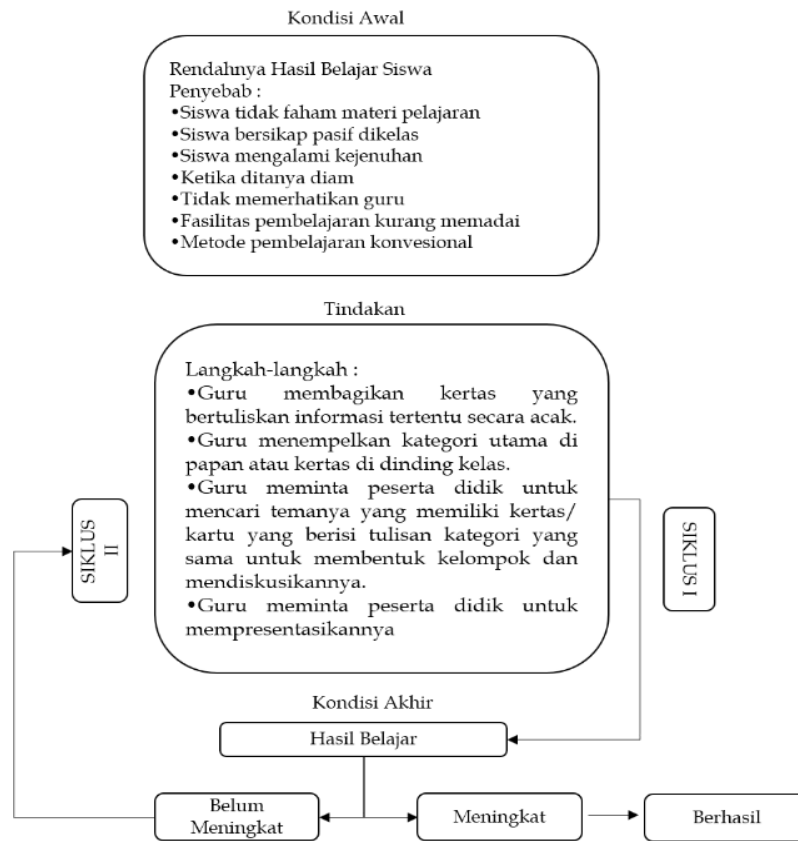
Kondisi Awal

Rendahnya Hasil Belajar Siswa
Penyebab :
•Siswa tidak faham materi pelajaran
•Siswa bersikap pasif dikelas
•Siswa mengalami kejenuhan
•Ketika ditanya diam
•Tidak memerhatikan guru
•Fasilitas pembelajaran kurang memadai
•Metode pembelajaran konvesional

Tindakan

Langkah-langkah :
•Guru membagikan kertas yang bertuliskan informasi tertentu secara acak.
•Guru menempelkan kategori utama di papan atau kertas di dinding kelas.
•Guru meminta peserta didik untuk mencari temanya yang memiliki kertas/ kartu yang berisi tulisan kategori yang sama untuk membentuk kelompok dan mendiskusikannya.
•Guru meminta peserta didik untuk mempresentasikannya

SIKLUS II

SIKLUS I

Kondisi Akhir

Hasil Belajar

Belum Meningkat

Meningkat

Berhasil